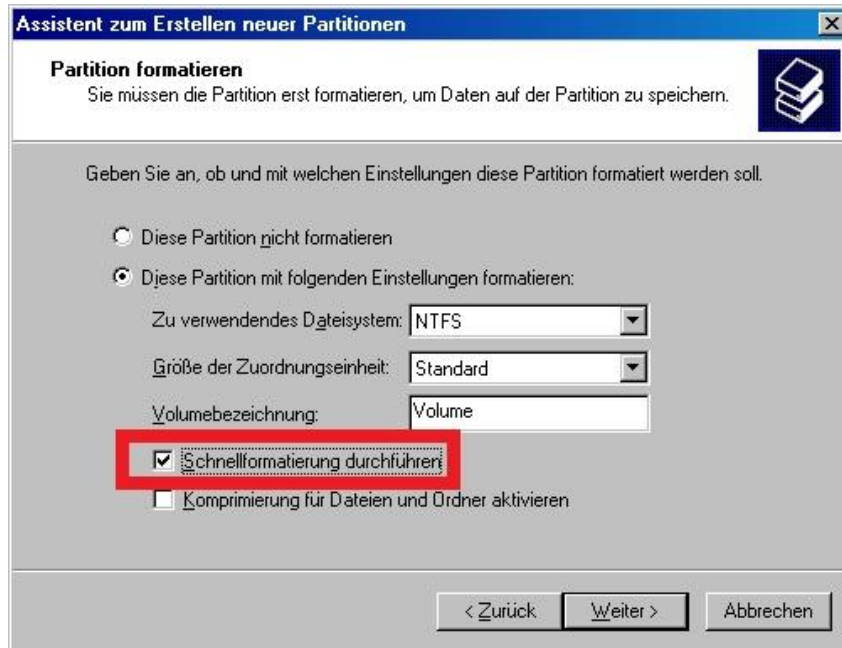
Assistent zum Erstellen neuer Partitionen

Partition formatieren
Sie müssen die Partition erst formatieren, um Daten auf der Partition zu speichern.

Geben Sie an, ob und mit welchen Einstellungen diese Partition formatiert werden soll.

Diese Partition nicht formatieren

Diese Partition mit folgenden Einstellungen formatieren:

Zu verwendendes Dateisystem: NTFS

Größe der Zuordnungseinheit: Standard

Volumebezeichnung: Volume

Schnellformatierung durchführen

Komprimierung für Dateien und Ordner aktivieren

< Zurück | Weiter > | Abbrechen